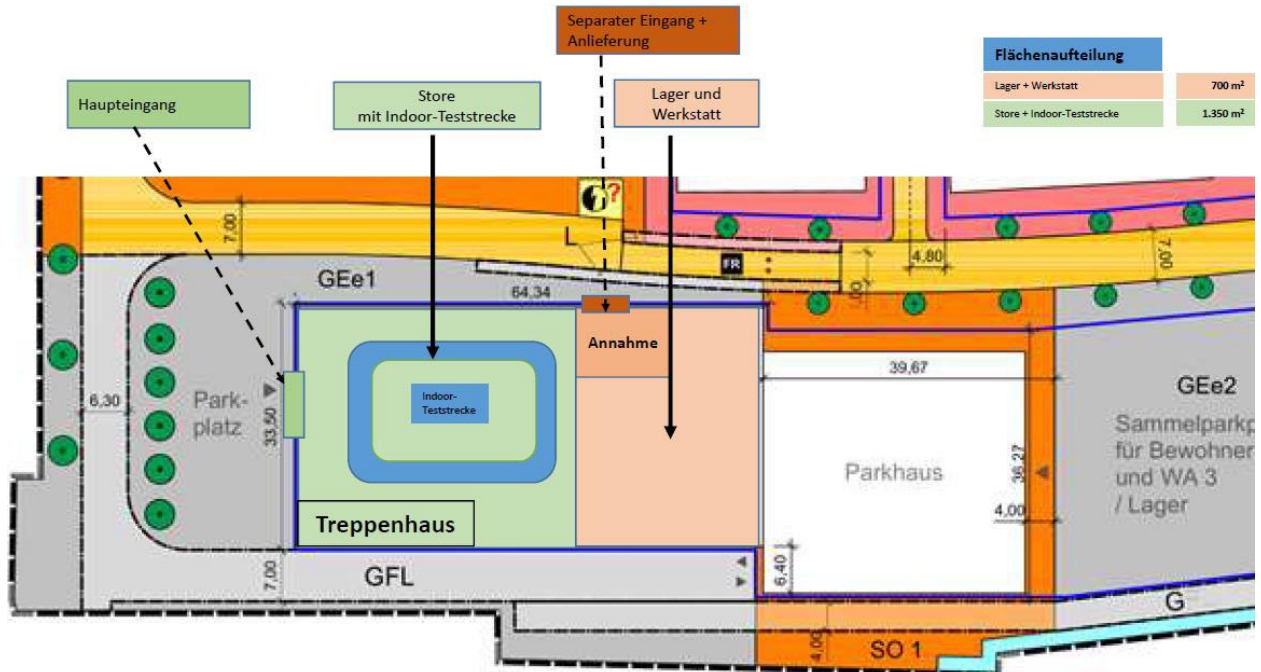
Separater Eingang + Anlieferung

Flächenaufteilung

| Lager + Werkstatt | 700 m² |
|---|---|
| Store + Indoor-Teststrecke | 1.350 m² |

Haupteingang

Store mit Indoor-Teststrecke

Lager und Werkstatt

7,00

GEe1

64,34

4,80

7,00

FR

Annahme

6,30

Park-platz

33,50

Indoor-Teststrecke

39,67

GEe2

Sammelparkp für Bewohner und WA 3 / Lager

Parkhaus

36,27

4,00

Treppenhaus

7,00

GFL

6,40

G

4,00

SO 1